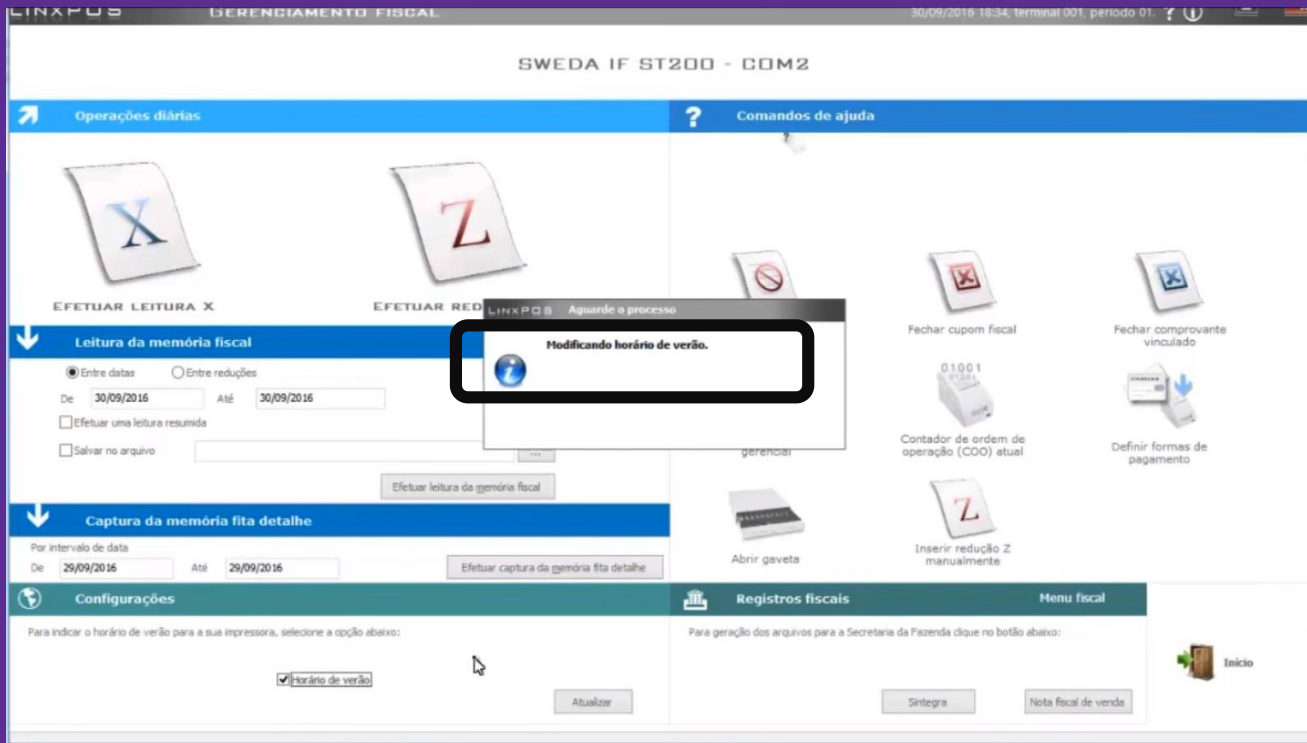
LINXPOS GERENCIAMENTO FISCAL 30/09/2016 18:34, terminal 001, período 01. ? ⓘ

SWEDA IF ST200 - COM2

Operações diárias

X

EFETUAR LEITURA X

Z

EFETUAR RED

Leitura da memória fiscal

Entre datas Entre reduções

De 30/09/2016 Até 30/09/2016

Efetuar uma leitura resumida

Salvar no arquivo ...

Efetuar leitura da memória fiscal

Captura da memória fita detalhe

Por intervalo de data

De 29/09/2016 Até 29/09/2016

Efetuar captura da memória fita detalhe

Configurações

Para indicar o horário de verão para a sua impressora, selecione a opção abaixo:

Horário de verão

Atualizar

Comandos de ajuda

Fechar cupom fiscal

Fechar comprovante vinculado

gerencial

01001

Contador de ordem de operação (COO) atual

Definir formas de pagamento

Abrir gaveta

Z

Inserir redução Z manualmente

Registros fiscais

Menu fiscal

Para geração dos arquivos para a Secretaria da Fazenda clique no botão abaixo:

Sintegra

Nota fiscal de venda

Início

LINXPOS Aguarde o processo

Modificando horário de verão.